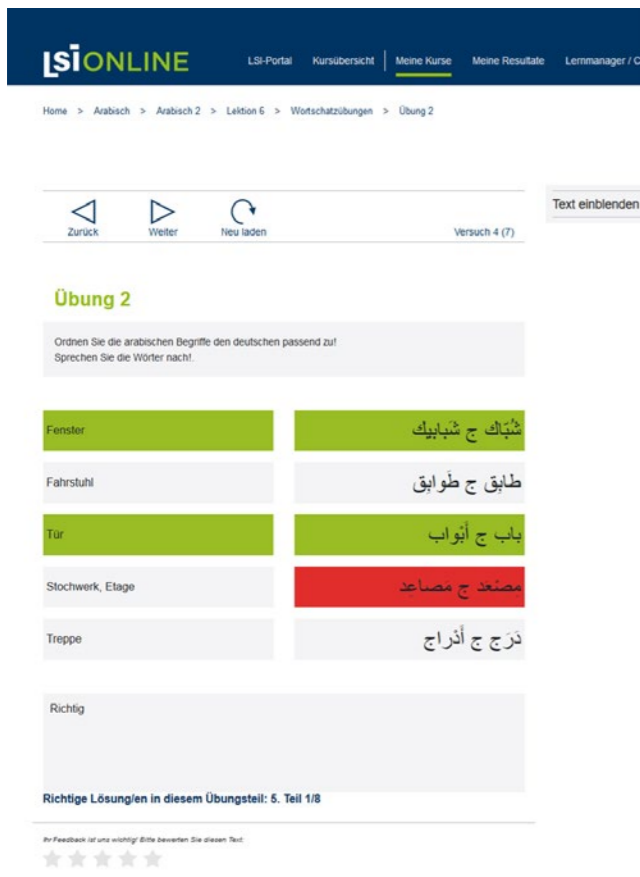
LSI ONLINE

LSI-Portal Kursübersicht Meine Kurse Meine Resultate Lernmanager / C

Home > Arabisch > Arabisch 2 > Lektion 6 > Wortschatzübungen > Übung 2

Text einblenden

Zurück Weiter Neu laden

Versuch 4 (7)

Übung 2

Ordnen Sie die arabischen Begriffe den deutschen passend zu!
Sprechen Sie die Wörter nach!.

| | |
|---|---|
| Fenster | شُبّاك ج شَبابيك |
| Fahrstuhl | طابِق ج طَوابِق |
| Tür | باب ج أبْواب |
| Stochwerk, Etage | مصعَد ج مَصاعد |
| Treppe | دَرَج ج أدْراج |

Richtig

Richtige Lösung/en in diesem Übungsteil: 5. Teil 1/8

Ihr Feedback ist uns wichtig! Bitte bewerten Sie diesen Text: